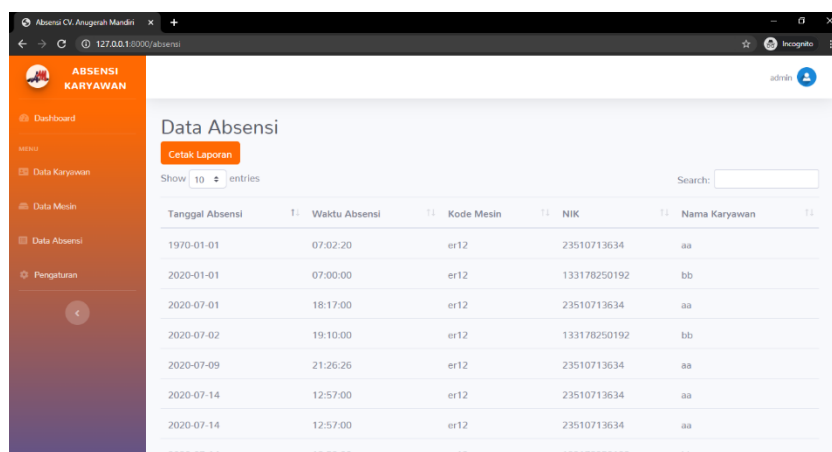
Absensi CV. Anugerah Mandiri ×

127.0.0.1:8000/absensi

Incognito

ABSENSI KARYAWAN

admin

Dashboard

MENU

Data Karyawan

Data Mesin

Data Absensi

Pengaturan

Data Absensi

Cetak Laporan

Show 10 entries

Search:

| Tanggal Absensi | Waktu Absensi | Kode Mesin | NIK | Nama Karyawan |
|---|---|---|---|---|
| 1970-01-01 | 07:02:20 | er12 | 23510713634 | aa |
| 2020-01-01 | 07:00:00 | er12 | 133178250192 | bb |
| 2020-07-01 | 18:17:00 | er12 | 23510713634 | aa |
| 2020-07-02 | 19:10:00 | er12 | 133178250192 | bb |
| 2020-07-09 | 21:26:26 | er12 | 23510713634 | aa |
| 2020-07-14 | 12:57:00 | er12 | 23510713634 | aa |
| 2020-07-14 | 12:57:00 | er12 | 23510713634 | aa |